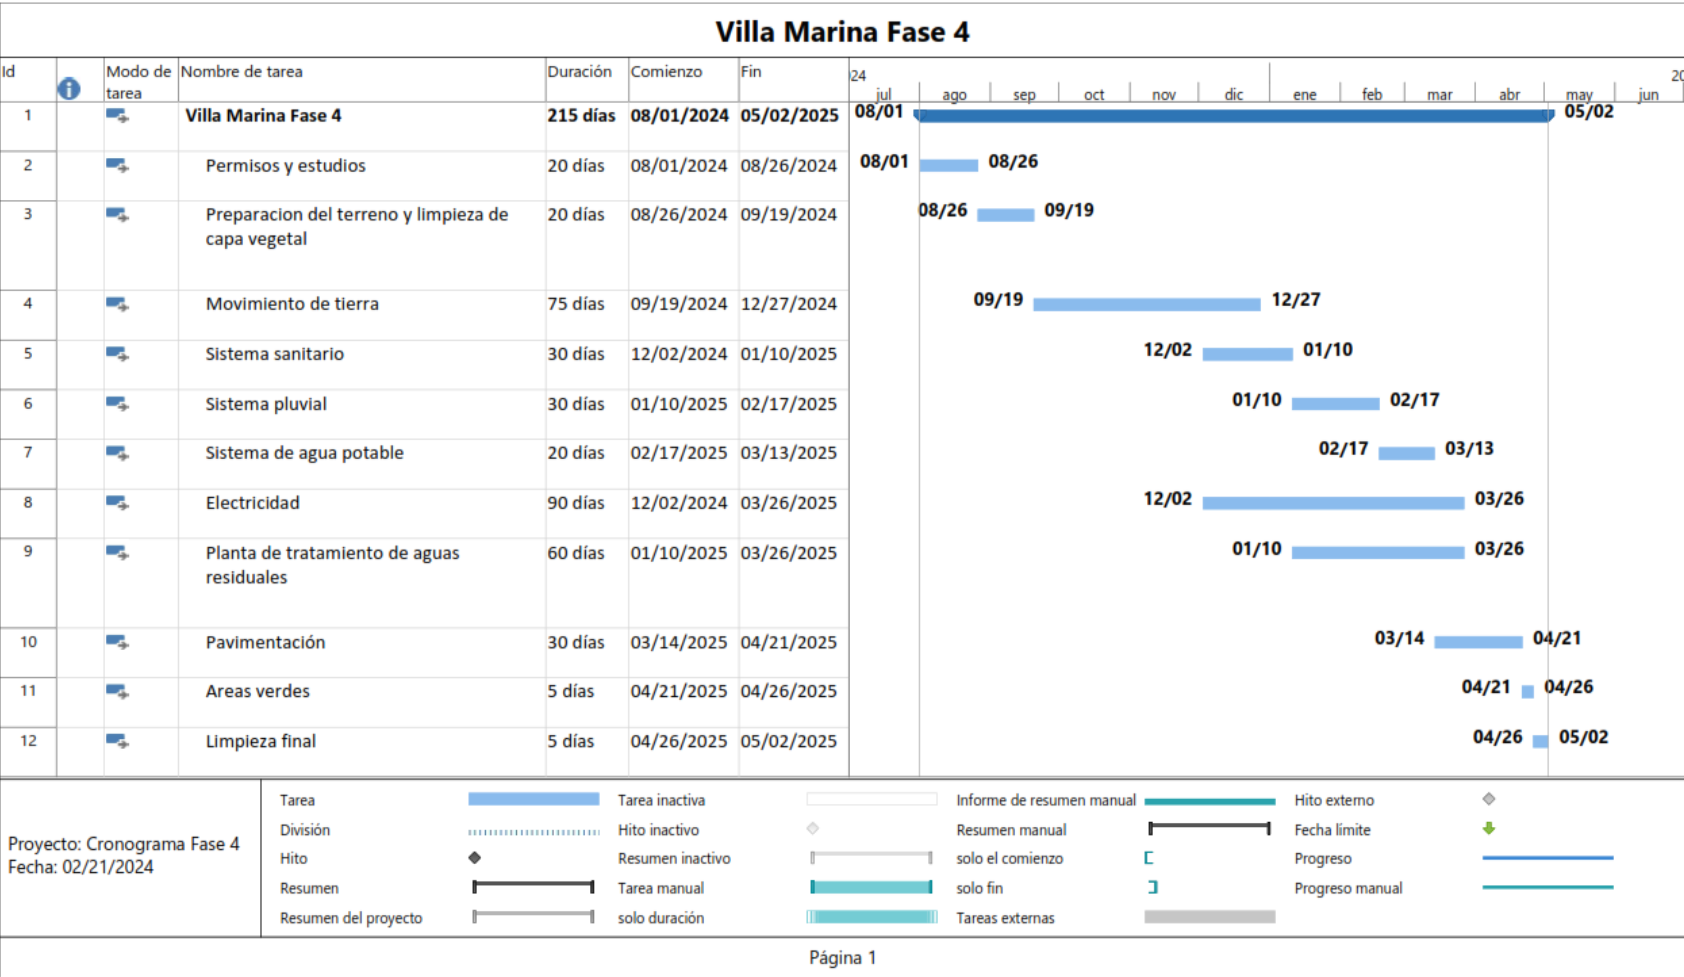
Villa Marina Fase 4

| Id | | Modo de tarea | Nombre de tarea | Duración | Comienzo | Fin |
|---|---|---|---|---|---|---|
| 1 | | | Villa Marina Fase 4 | 215 días | 08/01/2024 | 05/02/2025 |
| 2 | | | Permisos y estudios | 20 días | 08/01/2024 | 08/26/2024 |
| 3 | | | Preparacion del terreno y limpieza de capa vegetal | 20 días | 08/26/2024 | 09/19/2024 |
| 4 | | | Movimiento de tierra | 75 días | 09/19/2024 | 12/27/2024 |
| 5 | | | Sistema sanitario | 30 días | 12/02/2024 | 01/10/2025 |
| 6 | | | Sistema pluvial | 30 días | 01/10/2025 | 02/17/2025 |
| 7 | | | Sistema de agua potable | 20 días | 02/17/2025 | 03/13/2025 |
| 8 | | | Electricidad | 90 días | 12/02/2024 | 03/26/2025 |
| 9 | | | Planta de tratamiento de aguas residuales | 60 días | 01/10/2025 | 03/26/2025 |
| 10 | | | Pavimentación | 30 días | 03/14/2025 | 04/21/2025 |
| 11 | | | Areas verdes | 5 días | 04/21/2025 | 04/26/2025 |
| 12 | | | Limpieza final | 5 días | 04/26/2025 | 05/02/2025 |

24 jul ago sep oct nov dic 20 ene feb mar abr may jun

08/01 05/02
08/01 08/26
08/26 09/19
09/19 12/27
12/02 01/10
01/10 02/17
02/17 03/13
12/02 03/26
01/10 03/26
03/14 04/21
04/21 04/26
04/26 05/02

Proyecto: Cronograma Fase 4
Fecha: 02/21/2024

Tarea
División
Hito
Resumen
Resumen del proyecto
Tarea inactiva
Hito inactivo
Resumen inactivo
Tarea manual
solo duración
Informe de resumen manual
Resumen manual
solo el comienzo
solo fin
Tareas externas
Hito externo
Fecha límite
Progreso
Progreso manual

Página 1